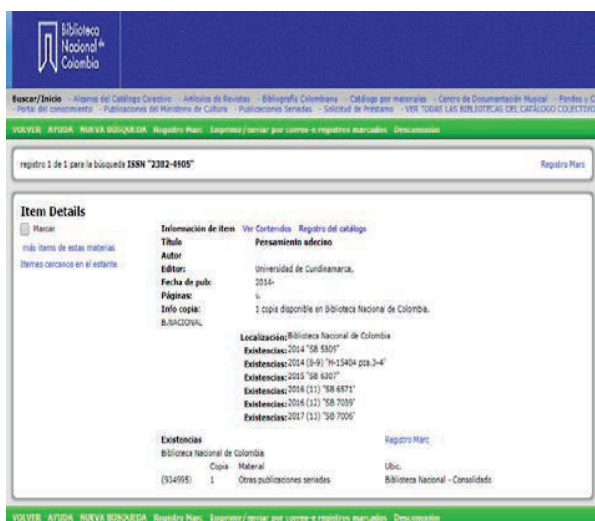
Biblioteca Nacional de Colombia

Buscar/Inicio - Alcance del Catálogo Colectivo - Artículos de Revistas - Bibliografía Colombiana - Catálogo por materiales - Centro de Documentación Musical - Fondos y C - Portal del conocimiento - Publicaciones del Ministerio de Cultura - Publicaciones Seriadas - Solicitud de Préstamo - VER TODAS LAS BIBLIOTECAS DEL CATÁLOGO COLECTIVO

VOLVER AYUDA NUEVA BÚSQUEDA Registro Marc Imprimir/enviar por correo-e registros marcados Desconexión

registro 1 de 1 para la búsqueda ISSN "2382-4905"

Registro Marc

Item Details

Marcar

más ítems de estas materias

Ítemes cercanos en el estante

Información de ítem Ver Contenidos Registro del catálogo

Título Pensamiento adecino

Autor

Editor: Universidad de Cundinamarca,

Fecha de pub: 2014-

Páginas: v.

Info copia: 1 copia disponible en Biblioteca Nacional de Colombia.

B.NACIONAL

Localización: Biblioteca Nacional de Colombia

Existencias: 2014 "SB 5805"

Existencias: 2014 (8-9) "H-15404 pza.3-4"

Existencias: 2015 "SB 6307"

Existencias: 2016 (11) "SB 6571"

Existencias: 2016 (12) "SB 7039"

Existencias: 2017 (13) "SB 7006"

Existencias

Registro Marc

Biblioteca Nacional de Colombia

| | Copia | Material | Ubc. |
|---|---|---|---|
| (934995) | 1 | Otras publicaciones seriadas | Biblioteca Nacional - Consolidado |

VOLVER AYUDA NUEVA BÚSQUEDA Registro Marc Imprimir/enviar por correo-e registros marcados Desconexión